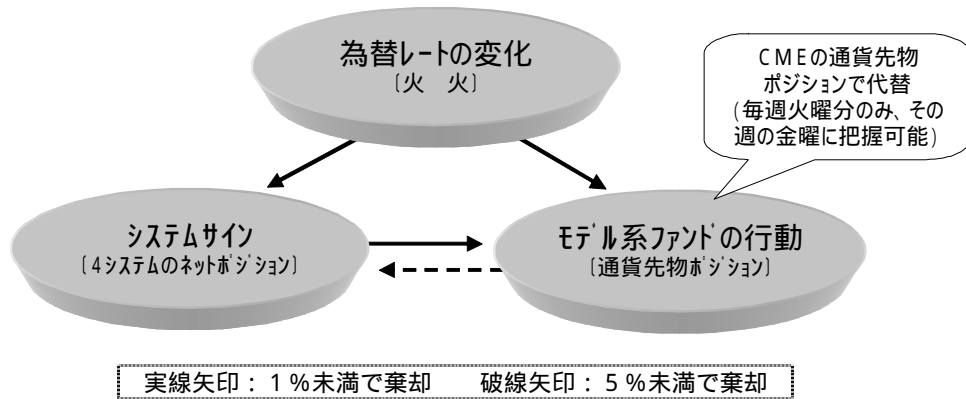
為替レートの変化
〔火　火〕

CMEの通貨先物ポジションで代替
（毎週火曜分のみ、その週の金曜に把握可能）

システムサイン
〔4システムのネットポジション〕

モデル系ファンドの行動
〔通貨先物ポジション〕

実線矢印：1％未満で棄却　　破線矢印：5％未満で棄却